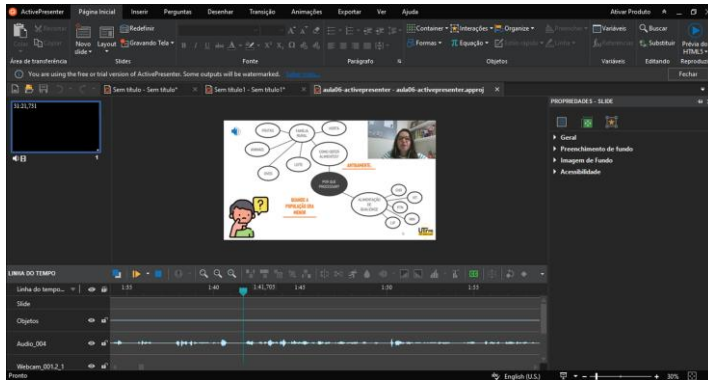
ActivePresenter Página Inicial Inserir Perguntas Desenhar Transição Animações Exportar Ver Ajuda Ativar Produto

Recortar Copiar Colar Novo slide Layout Redefinir Gravando Tela Área de transferência Slides Fonte Parágrafo Formas Equação Container Interações Organize Objetos Variáveis Buscar Substituir Editando Prévia do HTML5 Reproduzir

You are using the free or trial version of ActivePresenter. Some outputs will be watermarked. Fechar

Sem título - Sem título* Sem título1 - Sem título1* aula06-activepresenter - aula06-activepresenter.approj

51:21,751

1

PROPRIEDADES - SLIDE

Geral
Preenchimento de fundo
Imagem de Fundo
Acessibilidade

ANTAGONISMO

POR QUE PROCESSAR?

QUANDO A POPULAÇÃO DEU MOTIVO

LINHA DO TEMPO

Linha do tempo...

1:35 1:40 1:41,703 1:45 1:50 1:55

Slide
Objetos
Audio_004
Webcam_001.2_1

Pronto English (U.S.) 30%